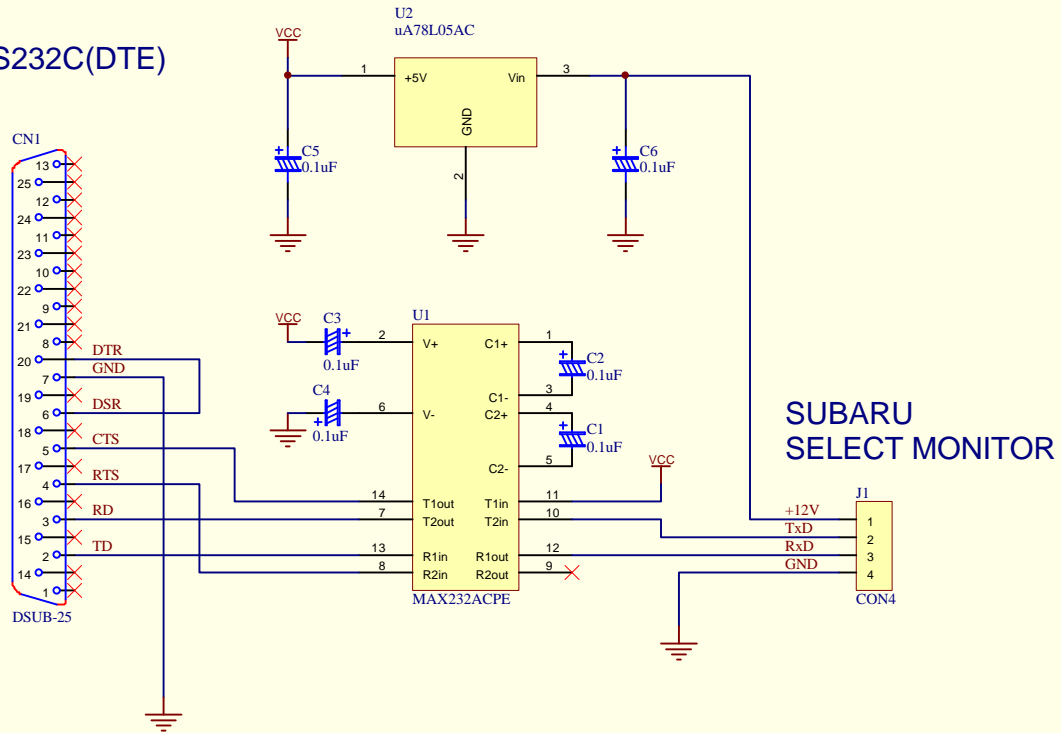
S232C(DTE)

VCC

U2
uA78L05AC

1 +5V Vin 3

GND

2

C5
0.1uF

C6
0.1uF

CN1
13
25
12
24
11
23
10
22
9
21
8
20
7
19
6
18
5
17
4
16
3
15
2
14
1
DSUB-25

DTR
GND
DSR
CTS
RTS
RD
TD

VCC
C3
0.1uF
C4
0.1uF

U1
2 V+ C1+ 1
C2
0.1uF
C1- 3
6 V- C2+ 4
C1
0.1uF
C2- 5
VCC
14 T1out T1in 11
7 T2out T2in 10
13 R1in R1out 12
8 R2in R2out 9
MAX232ACPE

SUBARU
SELECT MONITOR

J1
+12V 1
TxD 2
RxD 3
GND 4
CON4